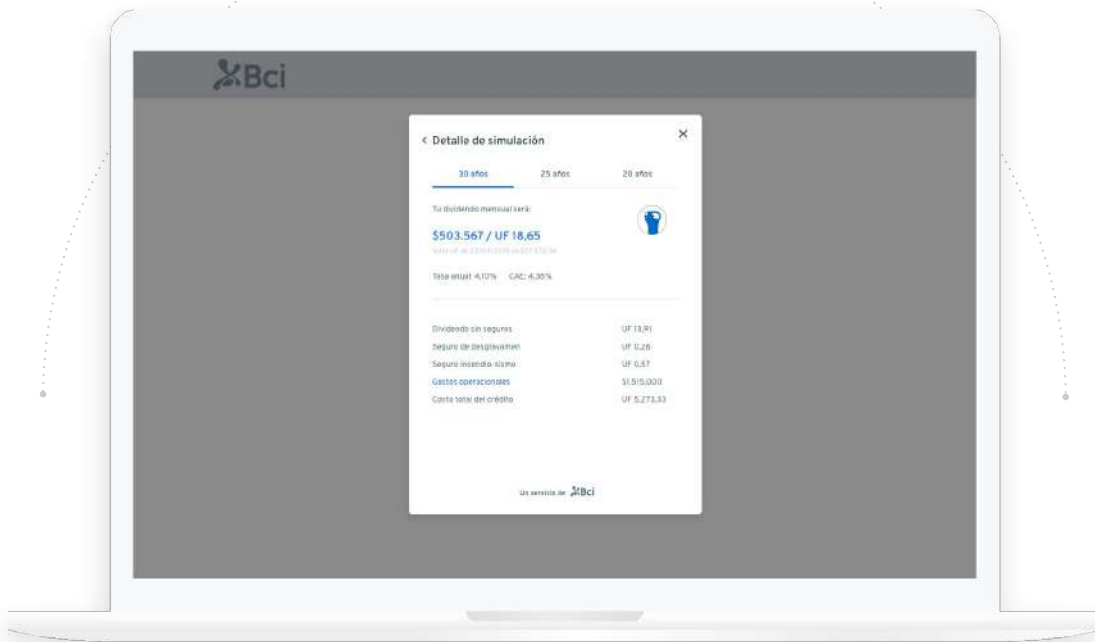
Bci

< Detalle de simulación

×

30 años

25 años

20 años

Tu dividendo mensual será:

$503.567 / UF 18,65

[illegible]

Tasa anual 4,10% CAE 4,35%

Dividendo sin seguros UF 13,91

Seguro de desgravamen UF 0,28

Seguro incendio sismo UF 0,57

Gastos operacionales $1.515.000

Costo total del crédito UF 5.273,33

Un servicio de Bci